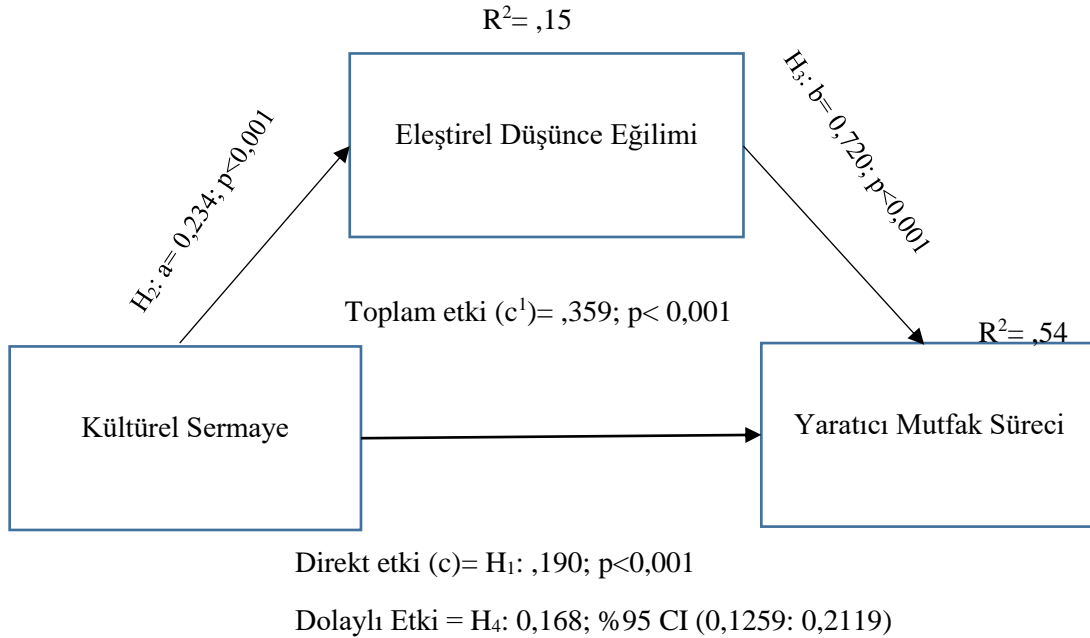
$R^2$= ,15

Eleştirel Düşünce Eğilimi

$H_2$: a= 0,234; p<0,001

$H_3$: b= 0,720; p<0,001

Toplam etki ($c^1$)= ,359; p< 0,001

$R^2$= ,54

Kültürel Sermaye

Yaratıcı Mutfak Süreci

Direkt etki (c)= $H_1$: ,190; p<0,001

Dolaylı Etki = $H_4$: 0,168; %95 CI (0,1259: 0,2119)